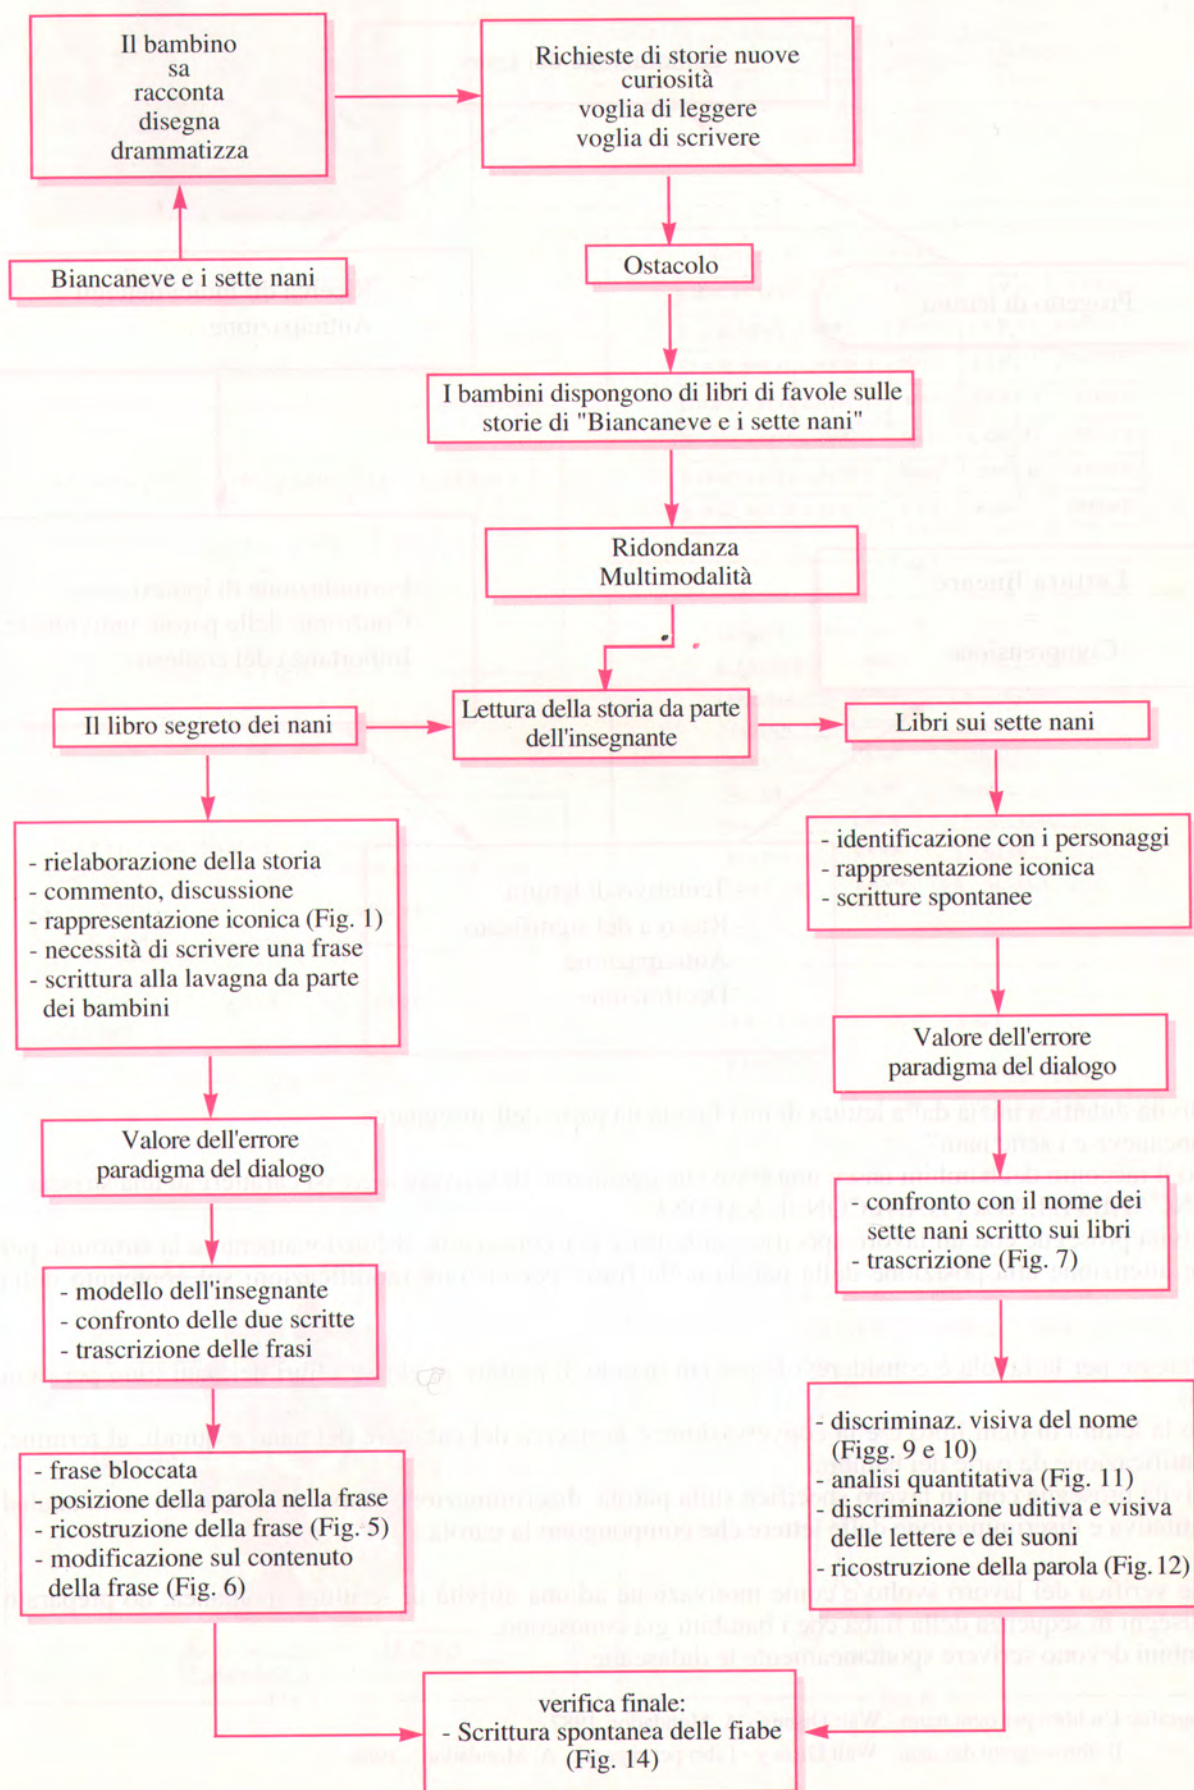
Il bambino
sa
racconta
disegna
drammatizza

Richieste di storie nuove
curiosità
voglia di leggere
voglia di scrivere

Biancaneve e i sette nani

Ostacolo

I bambini dispongono di libri di favole sulle storie di "Biancaneve e i sette nani"

Ridondanza
Multimodalità

Il libro segreto dei nani

Lettura della storia da parte dell'insegnante

Libri sui sette nani

- rielaborazione della storia
- commento, discussione
- rappresentazione iconica (Fig. 1)
- necessità di scrivere una frase
- scrittura alla lavagna da parte dei bambini

- identificazione con i personaggi
- rappresentazione iconica
- scritture spontanee

Valore dell'errore
paradigma del dialogo

Valore dell'errore
paradigma del dialogo

- confronto con il nome dei sette nani scritto sui libri
- trascrizione (Fig. 7)

- modello dell'insegnante
- confronto delle due scritte
- trascrizione delle frasi

- discriminaz. visiva del nome (Figg. 9 e 10)
- analisi quantitativa (Fig. 11)
- discriminazione uditiva e visiva delle lettere e dei suoni
- ricostruzione della parola (Fig. 12)

- frase bloccata
- posizione della parola nella frase
- ricostruzione della frase (Fig. 5)
- modificazione sul contenuto della frase (Fig. 6)

verifica finale:
- Scrittura spontanea delle fiabe
(Fig. 14)